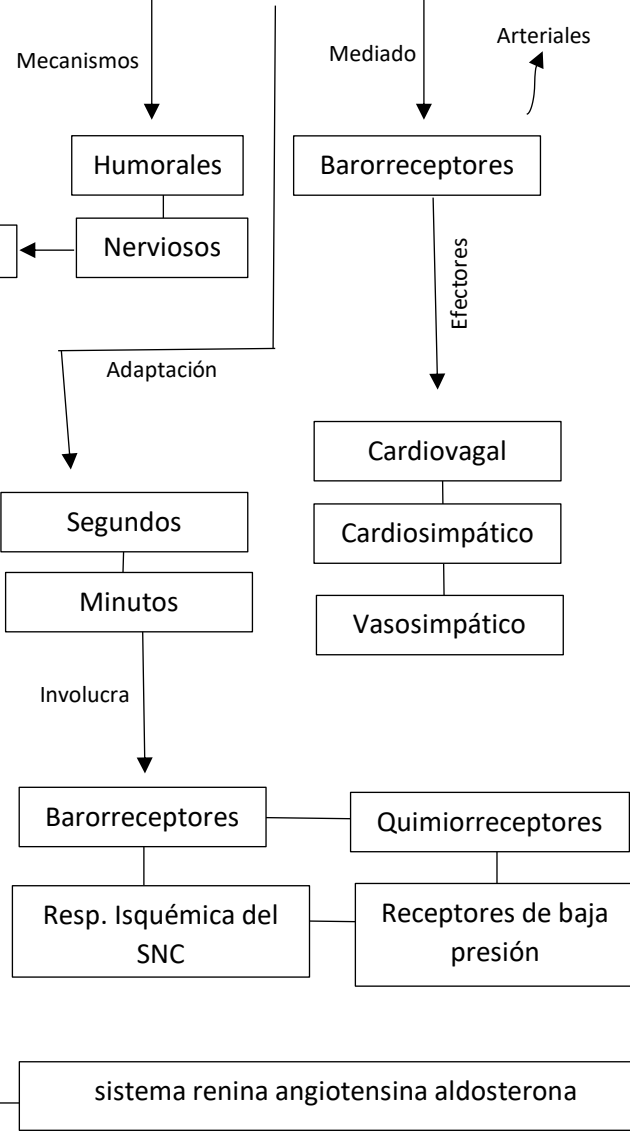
Mecanismos

Mediado

Arteriales

Humorales

Barorreceptores

Nerviosos

Efectores

Adaptación

Cardiovagal

Cardiosimpático

Vasosimpático

Segundos

Minutos

Involucra

Barorreceptores

Quimiorreceptores

Resp. Isquémica del SNC

Receptores de baja presión

sistema renina angiotensina aldosterona